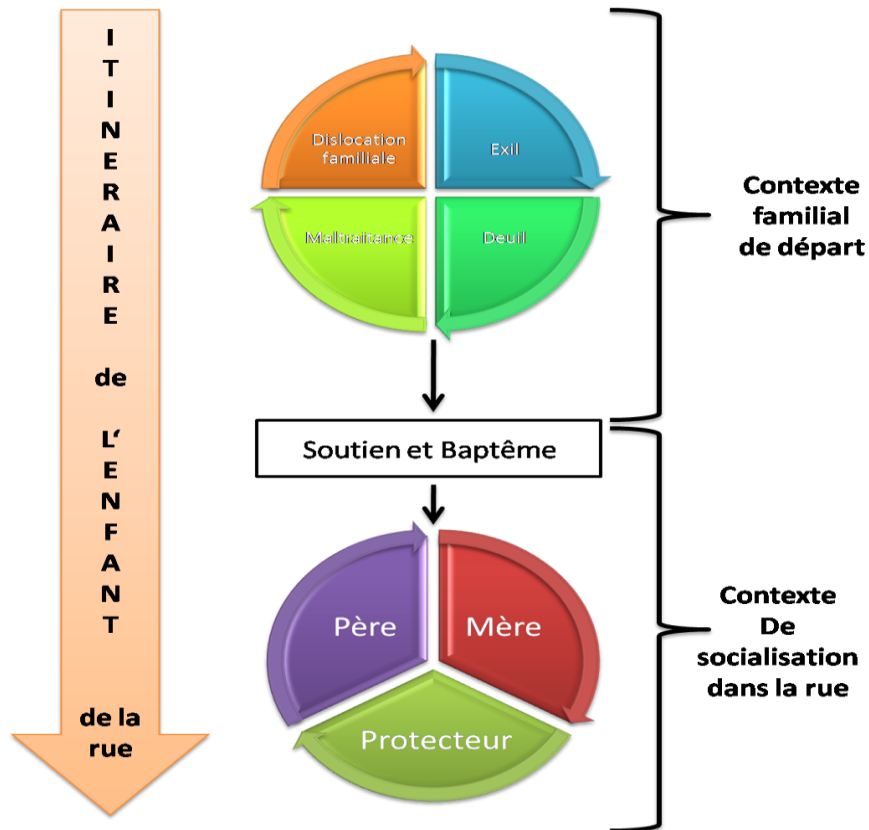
I
T
I
N
E
R
A
I
R
E

de

L'
E
N
F
A
N
T

de la rue

Dislocation familiale

Exil

Maltraitance

Deuil

Contexte familial de départ

Soutien et Baptême

Père

Mère

Protecteur

Contexte De socialisation dans la rue